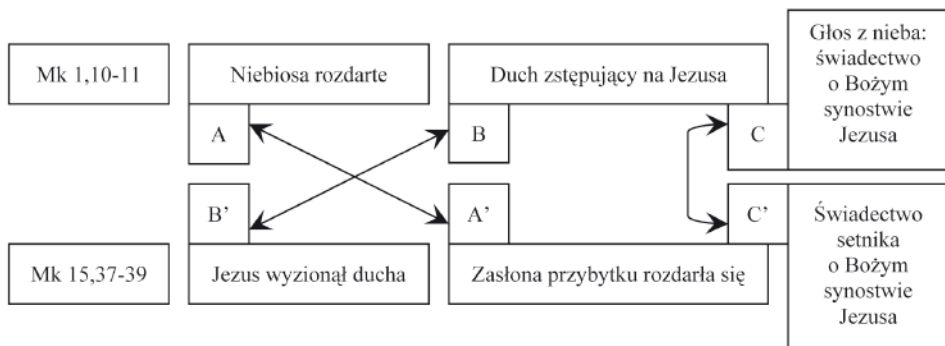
Mk 1,10-11

Niebiosa rozdarte

A

Duch zstępujący na Jezusa

B

C

Głos z nieba: świadectwo o Bożym synostwie Jezusa

B'

A'

C'

Świadectwo setnika o Bożym synostwie Jezusa

Mk 15,37-39

Jezus wyzionął ducha

Zasłona przybytku rozdarła się